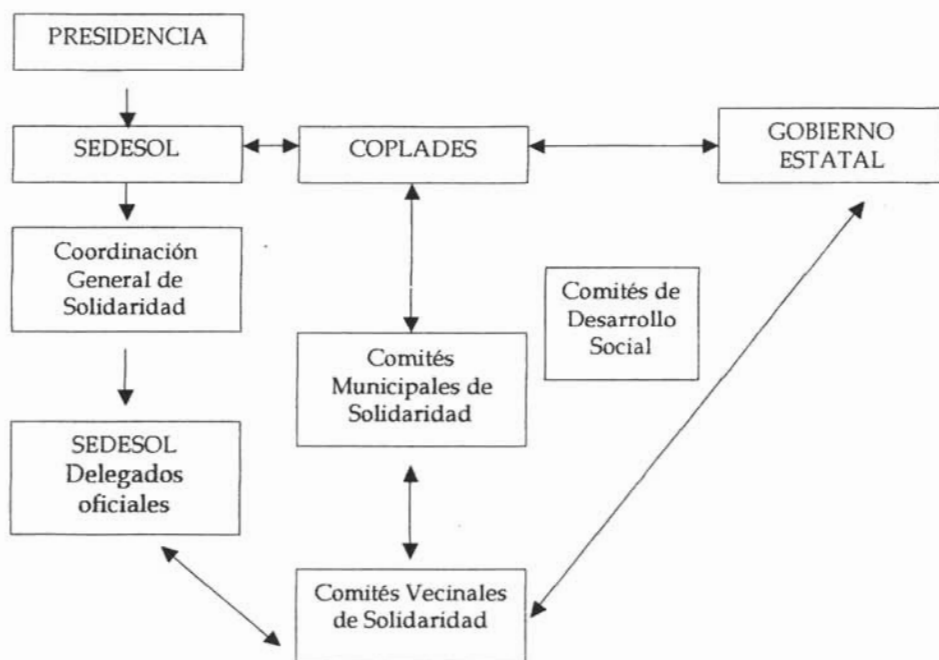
PRESIDENCIA

SEDESOL

COPLADES

GOBIERNO ESTATAL

Coordinación General de Solidaridad

Comités de Desarrollo Social

Comités Municipales de Solidaridad

SEDESOL Delegados oficiales

Comités Vecinales de Solidaridad